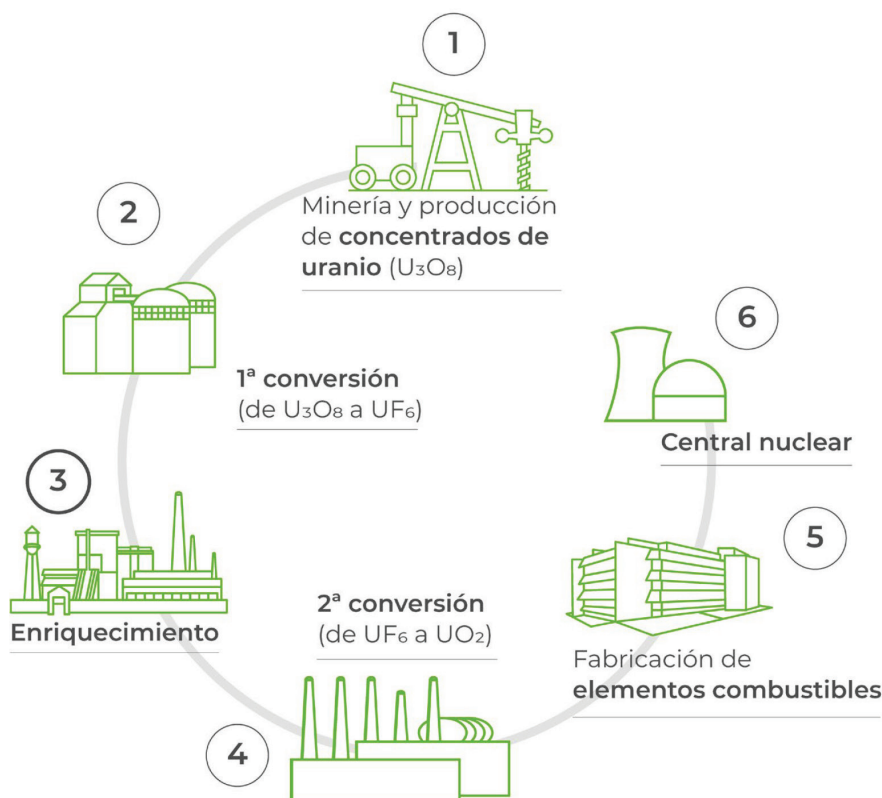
1

Minería y producción de concentrados de uranio ($U_3O_8$)

2

1ª conversión (de $U_3O_8$ a $UF_6$)

6

Central nuclear

3

Enriquecimiento

5

2ª conversión (de $UF_6$ a $UO_2$)

Fabricación de elementos combustibles

4